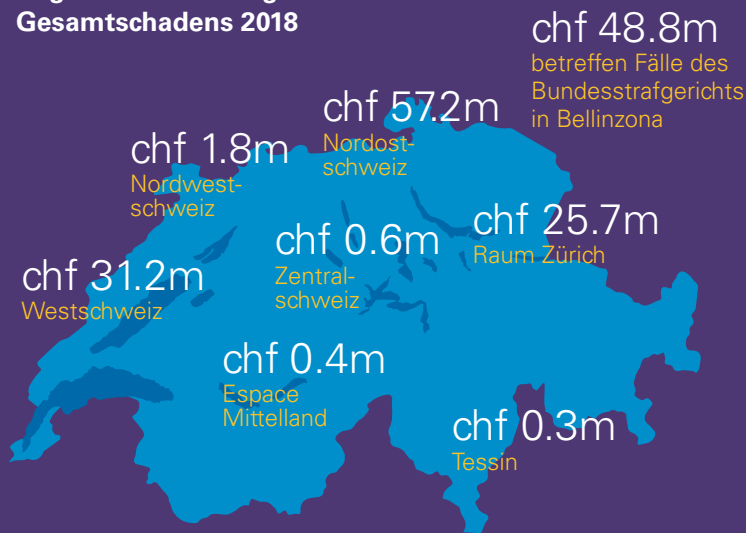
Gesamtschadens 2018

chf 48.8m
betreffen Fälle des Bundesstrafgerichts in Bellinzona

chf 57.2m
Nordostschweiz

chf 1.8m
Nordwestschweiz

chf 25.7m
Raum Zürich

chf 0.6m
Zentralschweiz

chf 31.2m
Westschweiz

chf 0.4m
Espace Mittelland

chf 0.3m
Tessin